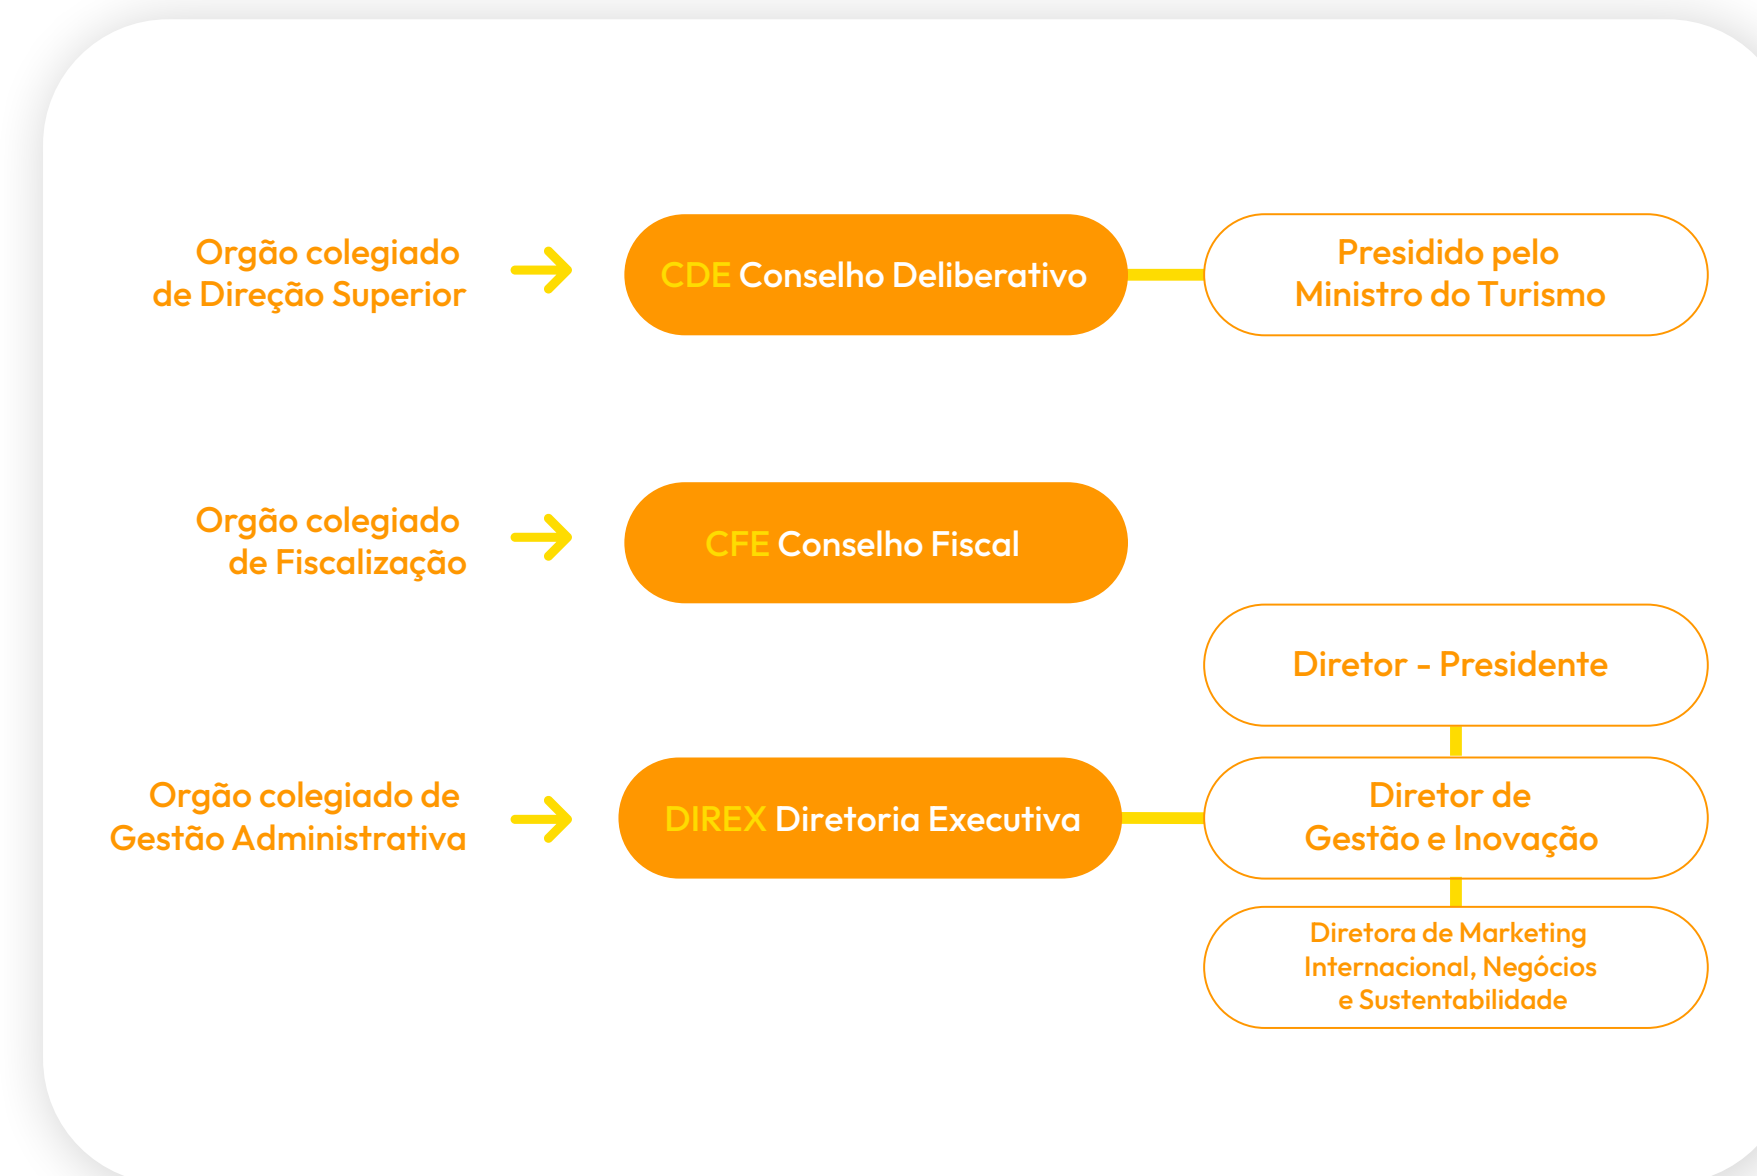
Orgão colegiado de Direção Superior

CDE Conselho Deliberativo

Presidido pelo Ministro do Turismo

Orgão colegiado de Fiscalização

CFE Conselho Fiscal

Diretor - Presidente

Orgão colegiado de Gestão Administrativa

DIREX Diretoria Executiva

Diretor de Gestão e Inovação

Diretora de Marketing Internacional, Negócios e Sustentabilidade